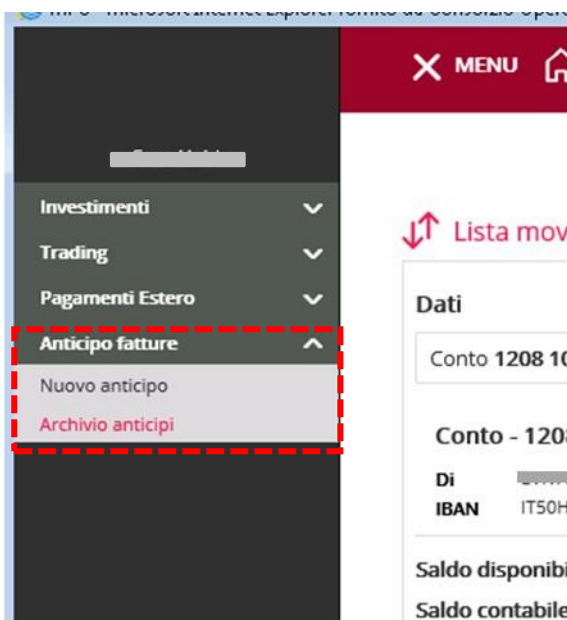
MPS - Microsoft Internet Explorer fornito da Consorzio Opera

MENU

Investimenti

Trading

Pagamenti Estero

Anticipo fatture

Nuovo anticipo

Archivio anticipi

Lista mov

Dati

Conto 1208 10

Conto - 1208

Di

IBAN IT50H

Saldo disponibi

Saldo contabile